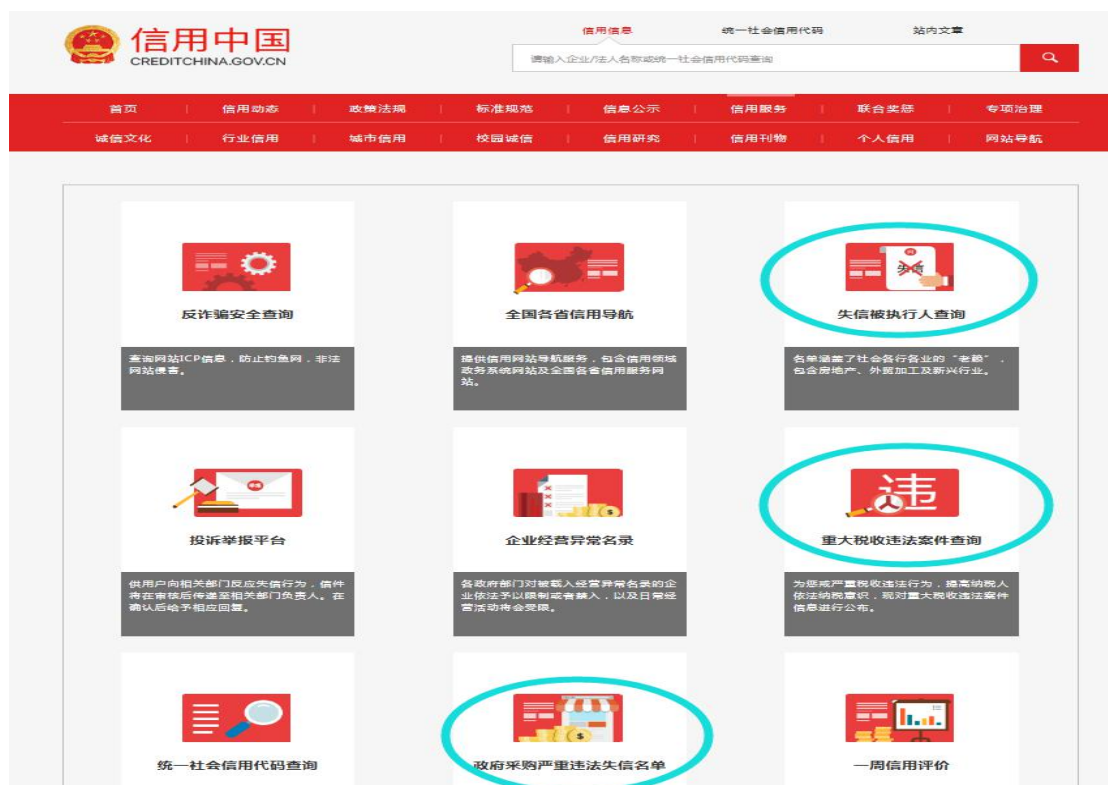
信用中国
CREDITCHINA.GOV.CN

信用信息　统一社会信用代码　站内文章

请输入企业/法人名称或统一社会信用代码查询

首页 | 信用动态 | 政策法规 | 标准规范 | 信息公示 | 信用服务 | 联合奖惩 | 专项治理
诚信文化 | 行业信用 | 城市信用 | 校园诚信 | 信用研究 | 信用刊物 | 个人信用 | 网站导航

反诈骗安全查询
查询网站ICP信息，防止钓鱼网，非法网站侵害。

全国各省信用导航
提供信用网站导航服务，包含信用领域政务系统网站及全国各省信用服务网站。

失信
失信被执行人查询
名单涵盖了社会各行各业的"老赖"，包含房地产、外贸加工及新兴行业。

投诉举报平台
供用户向相关部门反应失信行为，信件将在审核后传递至相关部门负责人，在确认后给予相应回复。

企业经营异常名录
各政府部门对被载入经营异常名录的企业依法予以限制或者禁入，以及日常经营活动将会受限。

违
重大税收违法案件查询
为惩戒严重税收违法行为，提高纳税人依法纳税意识，现对重大税收违法案件信息进行公布。

统一社会信用代码查询

$
政府采购严重违法失信名单

一周信用评价